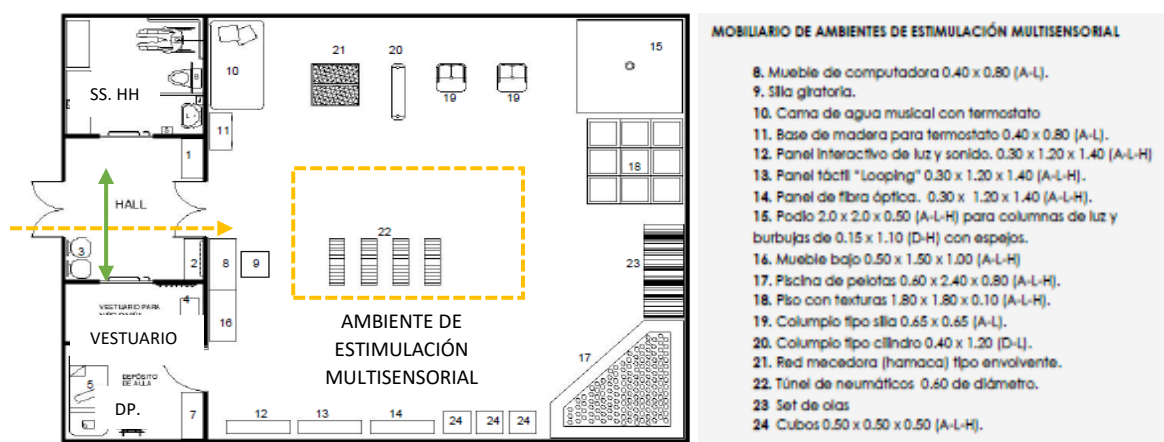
21 20 15
10
SS. HH
11
1
18
HALL
22
3
2 8 9
23
4
VESTUARIO PARA
16
VESTUARIO
AMBIENTE DE ESTIMULACIÓN MULTISENSORIAL
17
DEPÓSITO DE AULA
5
DP.
7
12 13 14 24 24 24
19 19

MOBILIARIO DE AMBIENTES DE ESTIMULACIÓN MULTISENSORIAL

8. Mueble de computadora 0.40 x 0.80 (A-L).
9. Silla giratoria.
10. Cama de agua musical con termostato
11. Base de madera para termostato 0.40 x 0.80 (A-L).
12. Panel interactivo de luz y sonido. 0.30 x 1.20 x 1.40 (A-L-H)
13. Panel táctil "Looping" 0.30 x 1.20 x 1.40 (A-L-H).
14. Panel de fibra óptica. 0.30 x 1.20 x 1.40 (A-L-H).
15. Podio 2.0 x 2.0 x 0.50 (A-L-H) para columnas de luz y burbujas de 0.15 x 1.10 (D-H) con espejos.
16. Mueble bajo 0.50 x 1.50 x 1.00 (A-L-H)
17. Piscina de pelotas 0.60 x 2.40 x 0.80 (A-L-H).
18. Piso con texturas 1.80 x 1.80 x 0.10 (A-L-H).
19. Columpio tipo silla 0.65 x 0.65 (A-L).
20. Columpio tipo cilindro 0.40 x 1.20 (D-L).
21. Red mecedora (hamaca) tipo envolvente.
22. Túnel de neumáticos 0.60 de diámetro.
23 Set de olas
24 Cubos 0.50 x 0.50 x 0.50 (A-L-H).